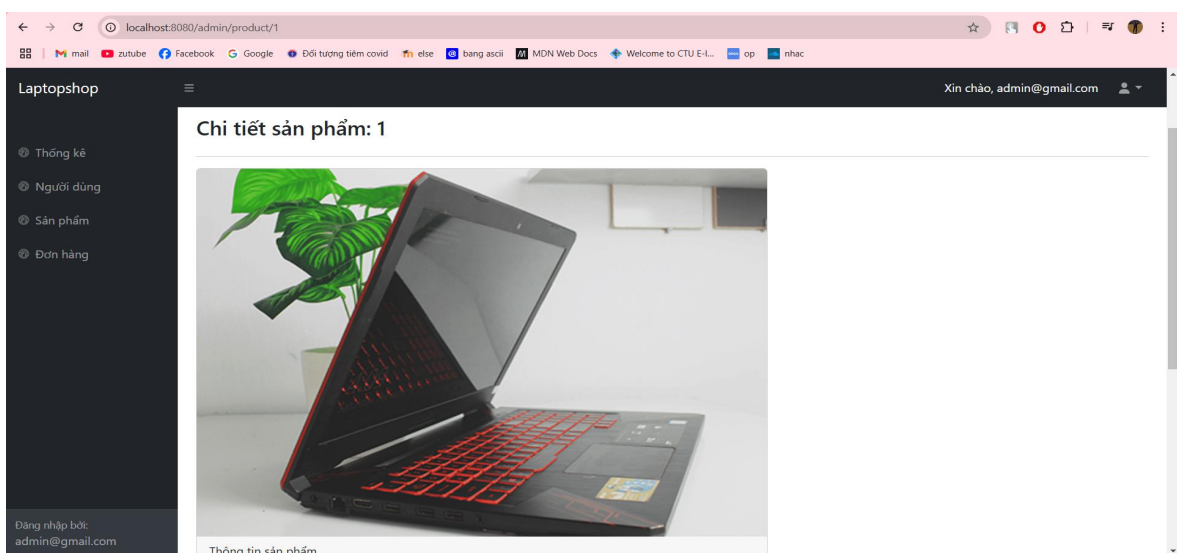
localhost:8080/admin/product/1

mail zutube Facebook Google Đối tượng tiêm covid else bang ascii MDN Web Docs Welcome to CTU E-l... op nhac

Laptopshop

Xin chào, admin@gmail.com

Thống kê

Người dùng

Sản phẩm

Đơn hàng

Đăng nhập bởi:
admin@gmail.com

Chi tiết sản phẩm: 1

Thông tin sản phẩm